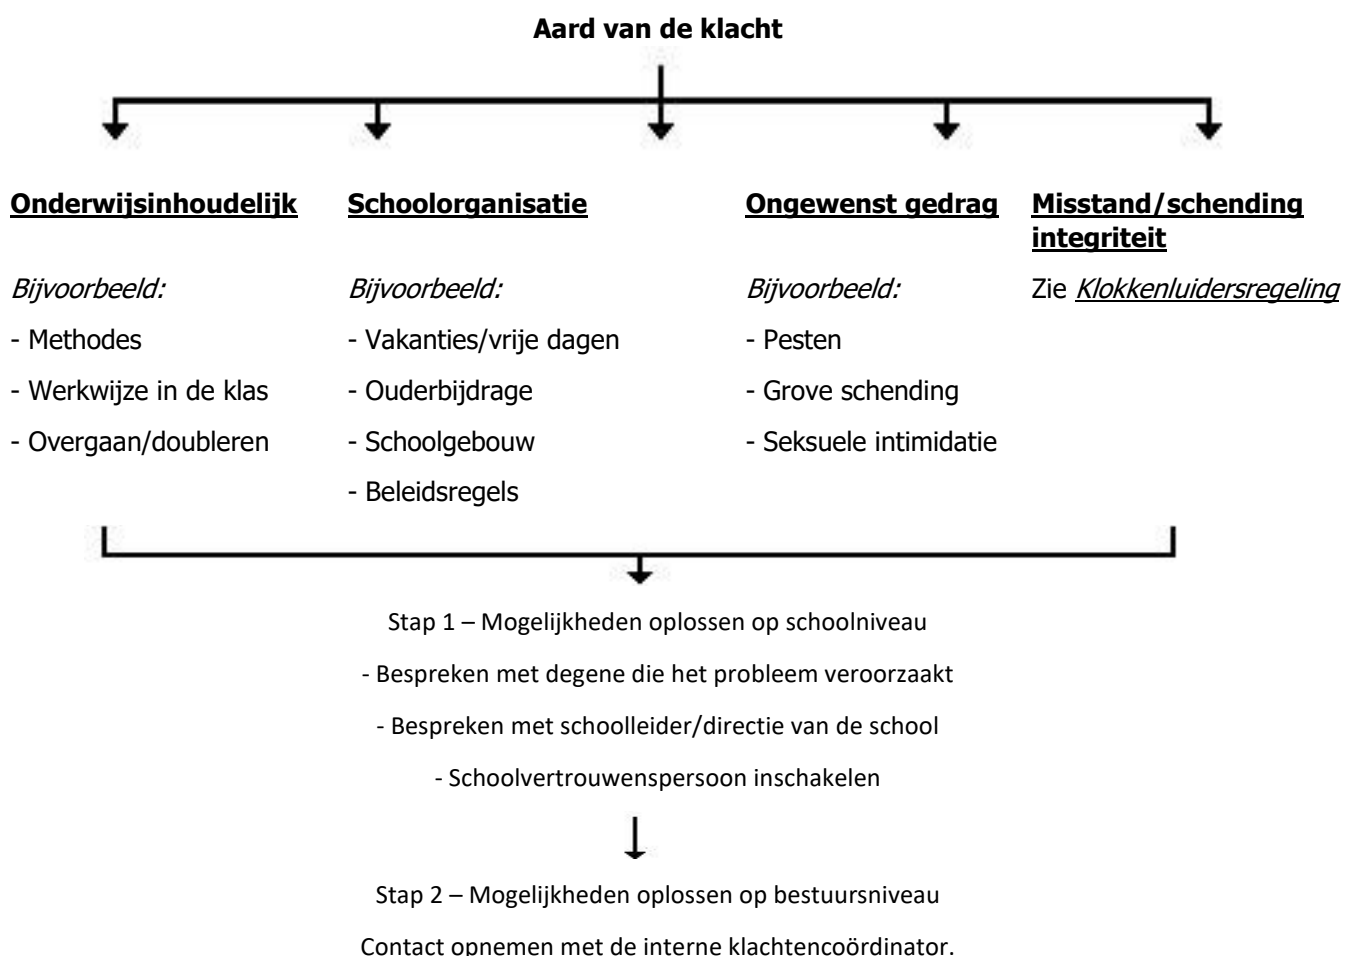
**Aard van de klacht**

**Onderwijsinhoudelijk**

*Bijvoorbeeld:*

- Methodes
- Werkwijze in de klas
- Overgaan/doubleren

**Schoolorganisatie**

*Bijvoorbeeld:*

- Vakanties/vrije dagen
- Ouderbijdrage
- Schoolgebouw
- Beleidsregels

**Ongewenst gedrag**

*Bijvoorbeeld:*

- Pesten
- Grove schending
- Seksuele intimidatie

**Misstand/schending integriteit**

Zie *Klokkenluidersregeling*

Stap 1 – Mogelijkheden oplossen op schoolniveau

- Bespreken met degene die het probleem veroorzaakt

- Bespreken met schoolleider/directie van de school

- Schoolvertrouwenspersoon inschakelen

Stap 2 – Mogelijkheden oplossen op bestuursniveau

Contact opnemen met de interne klachtencoördinator.